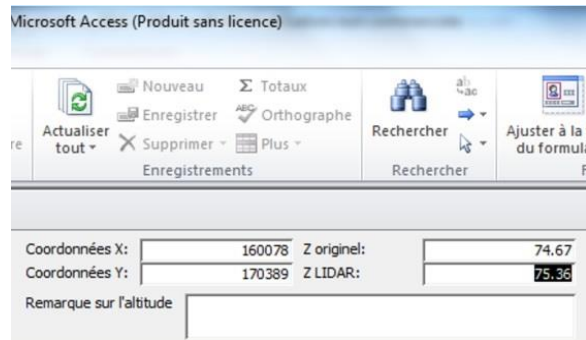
Microsoft Access (Produit sans licence)

re

Actualiser tout

Nouveau
Enregistrer
Supprimer
Σ Totaux
Orthographe
Plus
Enregistrements

Rechercher
Rechercher

Ajuster à la du formula

Coordonnées X: 160078 Z originel: 74.67
Coordonnées Y: 170389 Z LIDAR: 75.36
Remarque sur l'altitude